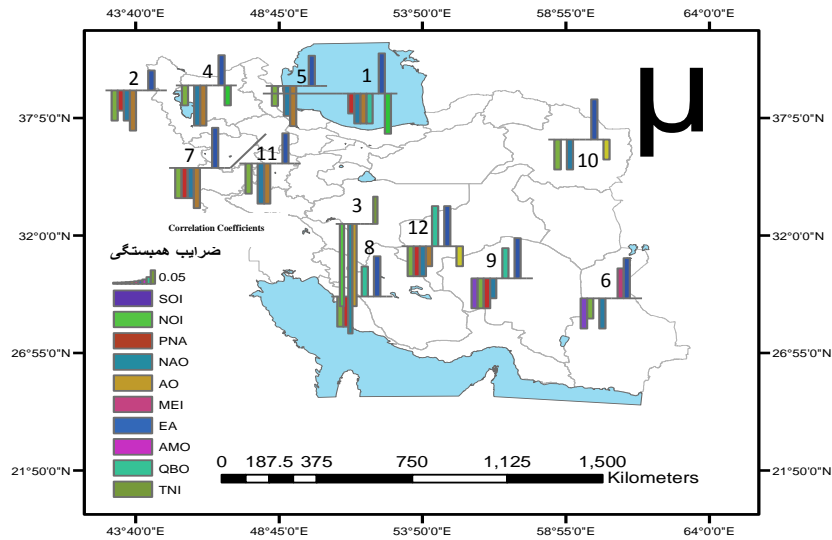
43°40'0"E 48°45'0"E 53°50'0"E 58°55'0"E 64°0'0"E

37°5'0"N
32°0'0"N
26°55'0"N
21°50'0"N

μ

2 4 5 1 7 11 10 3 12 8 9 6

Correlation Coefficients
ضرایب همبستگی
0.05
SOI
NOI
PNA
NAO
AO
MEI
EA
AMO
QBO
TNI

0 187.5 375 750 1,125 1,500 Kilometers

43°40'0"E 48°45'0"E 53°50'0"E 58°55'0"E 64°0'0"E

37°5'0"N
32°0'0"N
26°55'0"N
21°50'0"N